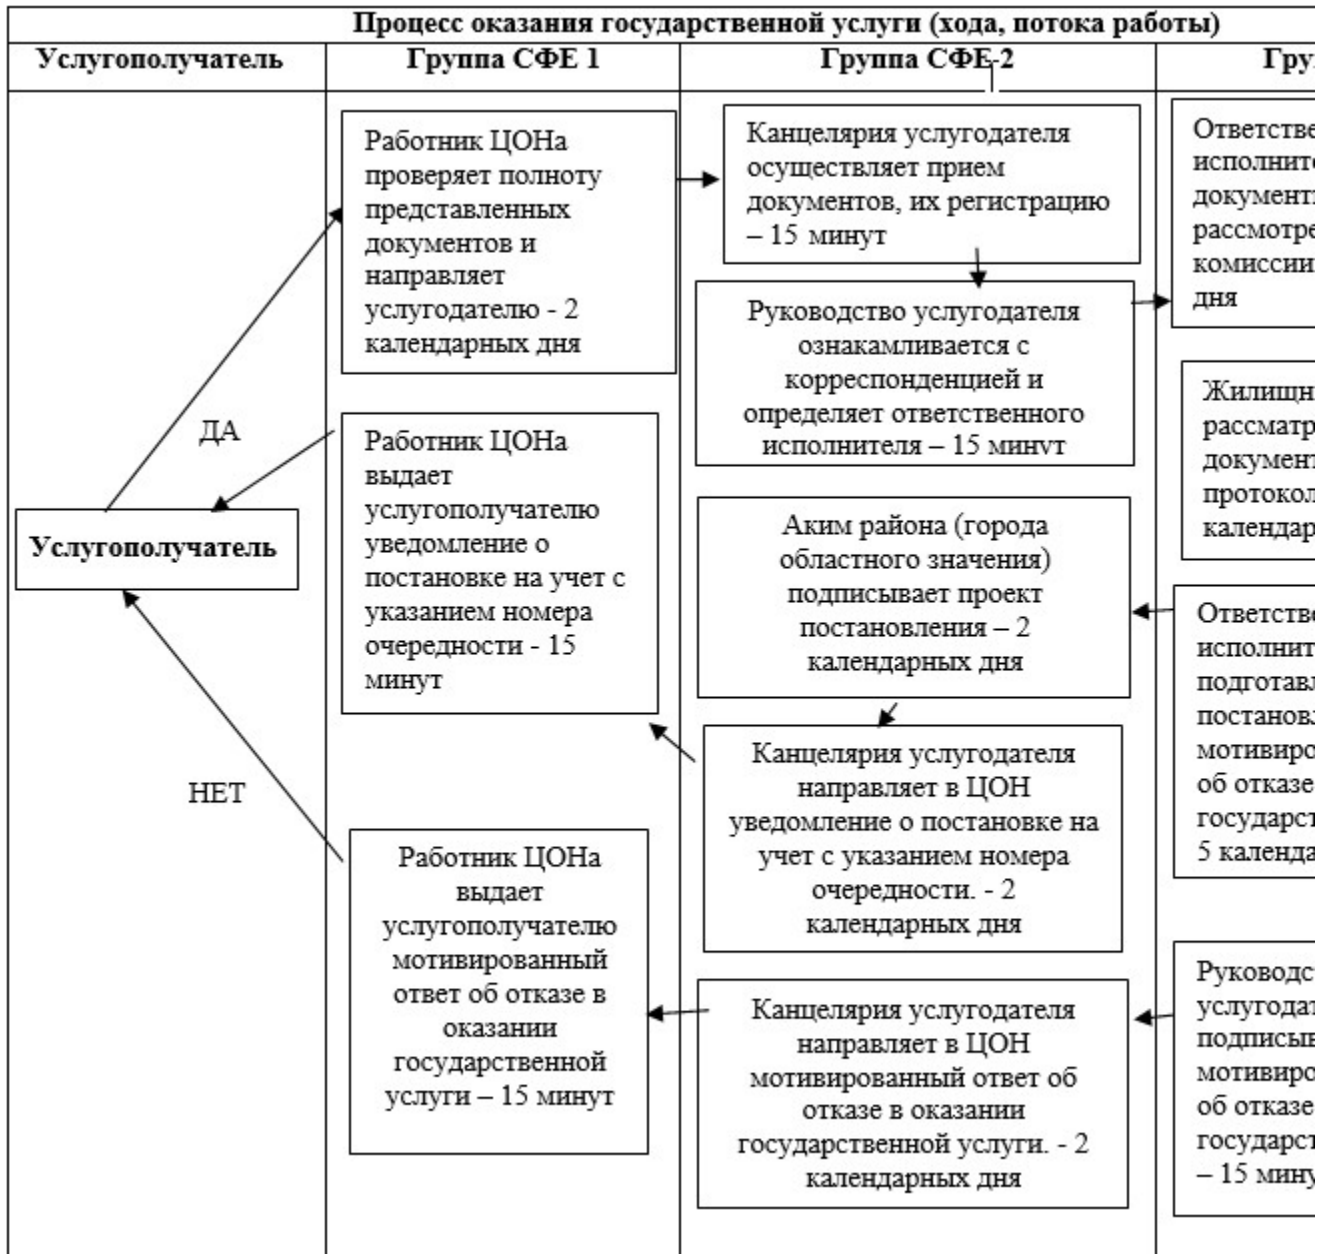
Процесс оказания государственной услуги (хода, потока работы)

| Услугополучатель | Группа СФЕ 1 | Группа СФЕ-2 | Гру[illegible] |
|---|---|---|---|

Работник ЦОНа проверяет полноту представленных документов и направляет услугодателю - 2 календарных дня

Канцелярия услугодателя осуществляет прием документов, их регистрацию – 15 минут

Ответстве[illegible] исполнит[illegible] документ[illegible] рассмотре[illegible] комиссии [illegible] дня

Руководство услугодателя ознакамливается с корреспонденцией и определяет ответственного исполнителя – 15 минvт

Жилищн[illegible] рассматр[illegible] документ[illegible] протокол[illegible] календар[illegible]

ДА

Работник ЦОНа выдает услугополучателю уведомление о постановке на учет с указанием номера очередности - 15 минут

Услугополучатель

Аким района (города областного значения) подписывает проект постановления – 2 календарных дня

Ответств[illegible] исполнит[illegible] подготав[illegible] постанов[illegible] мотивиро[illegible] об отказе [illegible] государст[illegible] 5 календа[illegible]

Канцелярия услугодателя направляет в ЦОН уведомление о постановке на учет с указанием номера очередности. - 2 календарных дня

НЕТ

Работник ЦОНа выдает услугополучателю мотивированный ответ об отказе в оказании государственной услуги – 15 минут

Канцелярия услугодателя направляет в ЦОН мотивированный ответ об отказе в оказании государственной услуги. - 2 календарных дня

Руководс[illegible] услугода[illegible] подписыв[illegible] мотивиро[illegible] об отказе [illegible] государст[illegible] – 15 мину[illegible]